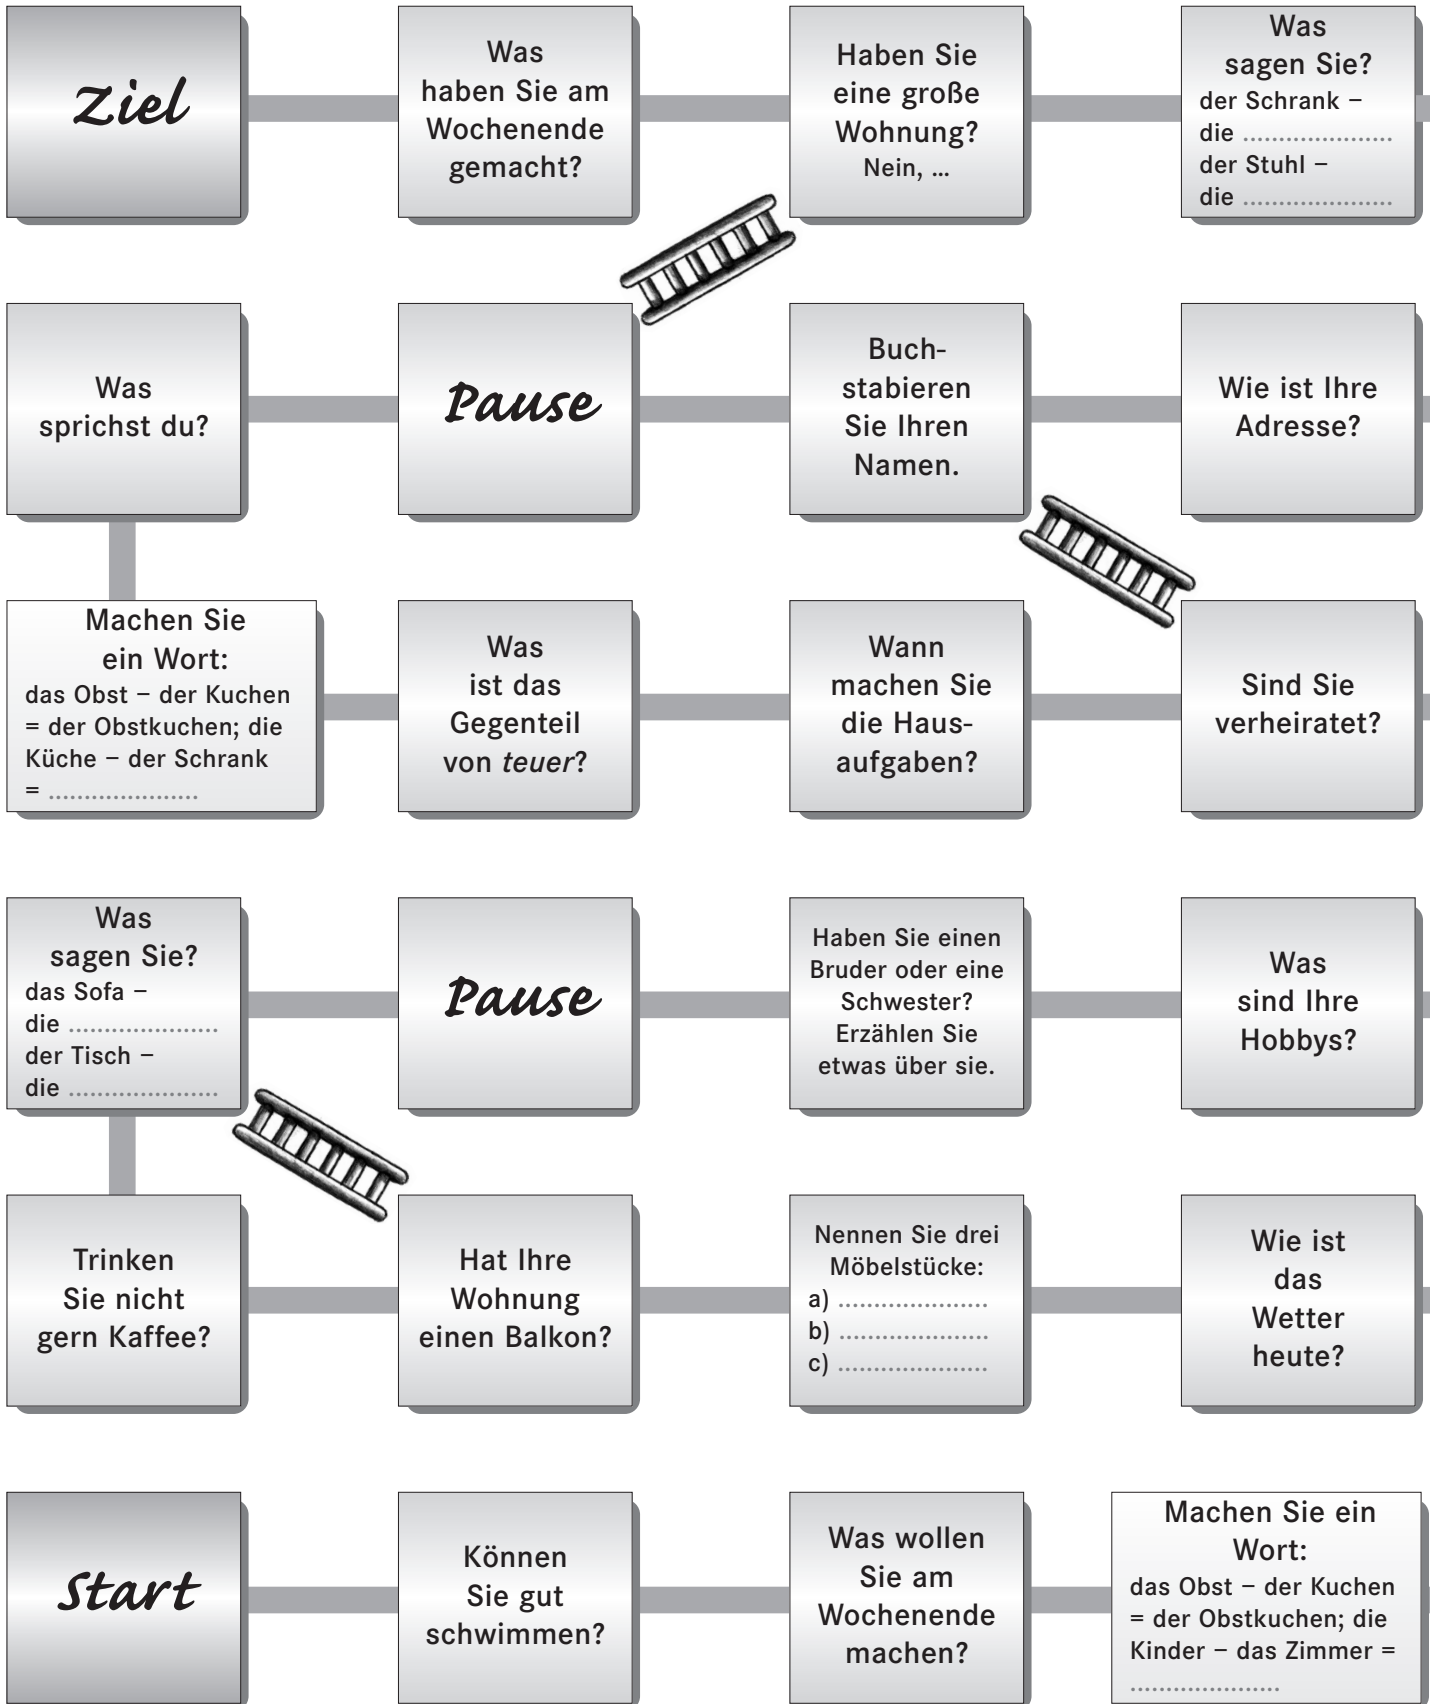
Ziel

Was haben Sie am Wochenende gemacht?

Haben Sie eine große Wohnung? Nein, …

Was sagen Sie? der Schrank – die ..................... der Stuhl – die .....................

Was sprichst du?

Pause

Buchstabieren Sie Ihren Namen.

Wie ist Ihre Adresse?

Machen Sie ein Wort: das Obst – der Kuchen = der Obstkuchen; die Küche – der Schrank = .....................

Was ist das Gegenteil von *teuer*?

Wann machen Sie die Hausaufgaben?

Sind Sie verheiratet?

Was sagen Sie? das Sofa – die ..................... der Tisch – die .....................

Pause

Haben Sie einen Bruder oder eine Schwester? Erzählen Sie etwas über sie.

Was sind Ihre Hobbys?

Trinken Sie nicht gern Kaffee?

Hat Ihre Wohnung einen Balkon?

Nennen Sie drei Möbelstücke:
a) .....................
b) .....................
c) .....................

Wie ist das Wetter heute?

Start

Können Sie gut schwimmen?

Was wollen Sie am Wochenende machen?

Machen Sie ein Wort: das Obst – der Kuchen = der Obstkuchen; die Kinder – das Zimmer = .....................